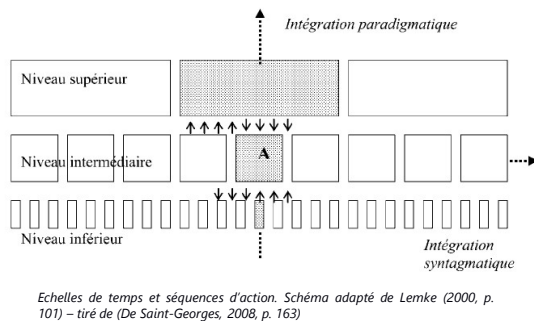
Intégration paradigmatique

Niveau supérieur

Niveau intermédiaire

A

Niveau inférieur

Intégration syntagmatique

Echelles de temps et séquences d'action. Schéma adapté de Lemke (2000, p. 101) – tiré de (De Saint-Georges, 2008, p. 163)